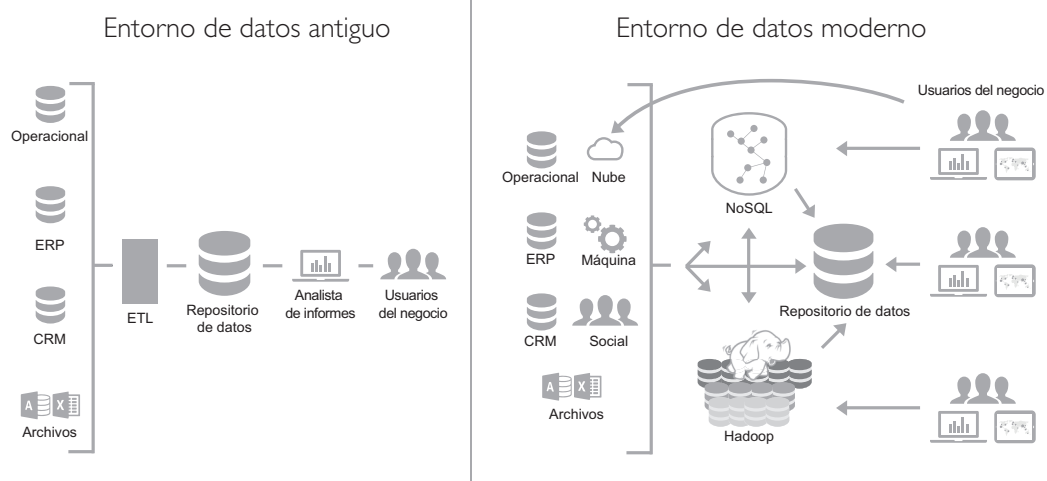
Entorno de datos antiguo

Operacional

ERP

CRM

Archivos

ETL

Repositorio de datos

Analista de informes

Usuarios del negocio

Entorno de datos moderno

Usuarios del negocio

Operacional

Nube

NoSQL

ERP

Máquina

CRM

Social

Repositorio de datos

Archivos

Hadoop